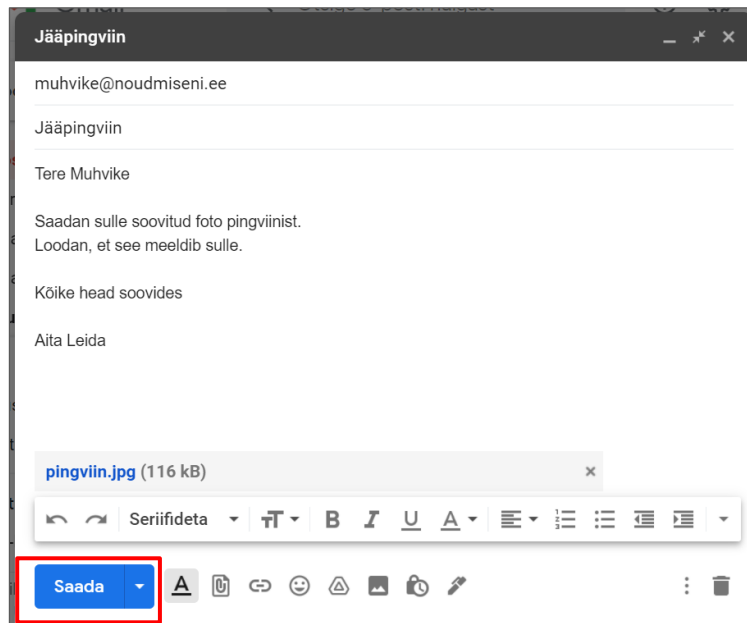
Jääpingviin

muhvike@noudmiseni.ee

Jääpingviin

Tere Muhvike

Saadan sulle soovitud foto pingviinist.
Loodan, et see meeldib sulle.

Kõike head soovides

Aita Leida

pingviin.jpg (116 kB)

Seriifideta

Saada